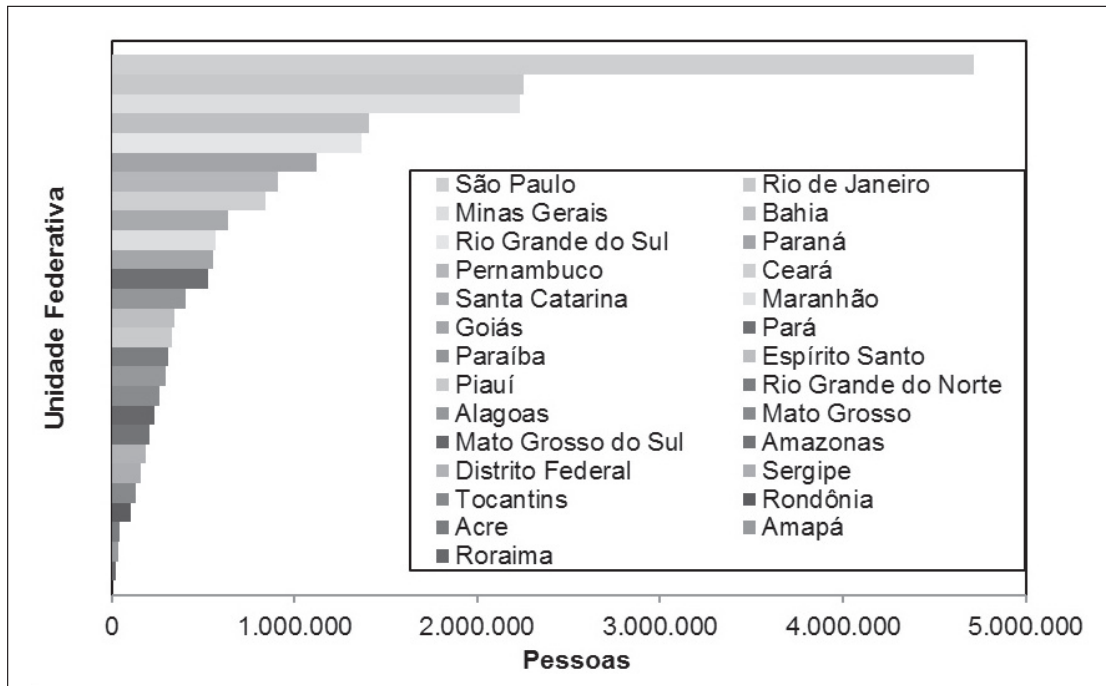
Unidade Federativa

São Paulo
Rio de Janeiro
Minas Gerais
Bahia
Rio Grande do Sul
Paraná
Pernambuco
Ceará
Santa Catarina
Maranhão
Goiás
Pará
Paraíba
Espírito Santo
Piauí
Rio Grande do Norte
Alagoas
Mato Grosso
Mato Grosso do Sul
Amazonas
Distrito Federal
Sergipe
Tocantins
Rondônia
Acre
Amapá
Roraima

0
1.000.000
2.000.000
3.000.000
4.000.000
5.000.000

Pessoas